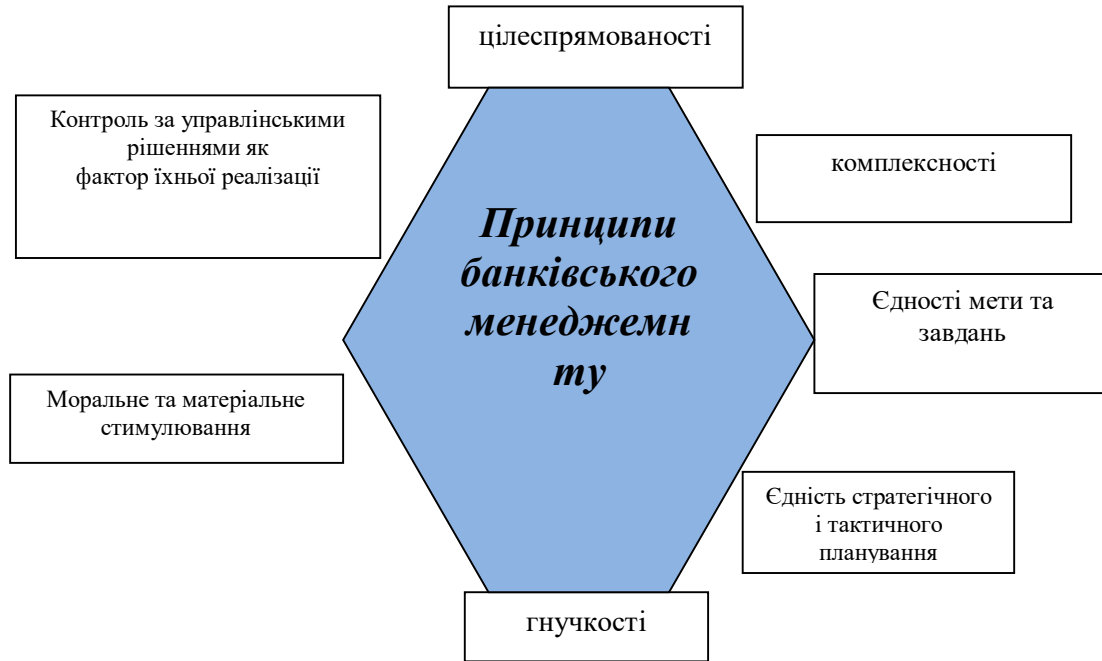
цілеспрямованості

Контроль за управлінськими рішеннями як фактор їхньої реалізації

комплексності

Принципи банківського менеджемн ту

Єдності мети та завдань

Моральне та матеріальне стимулювання

Єдність стратегічного і тактичного планування

гнучкості